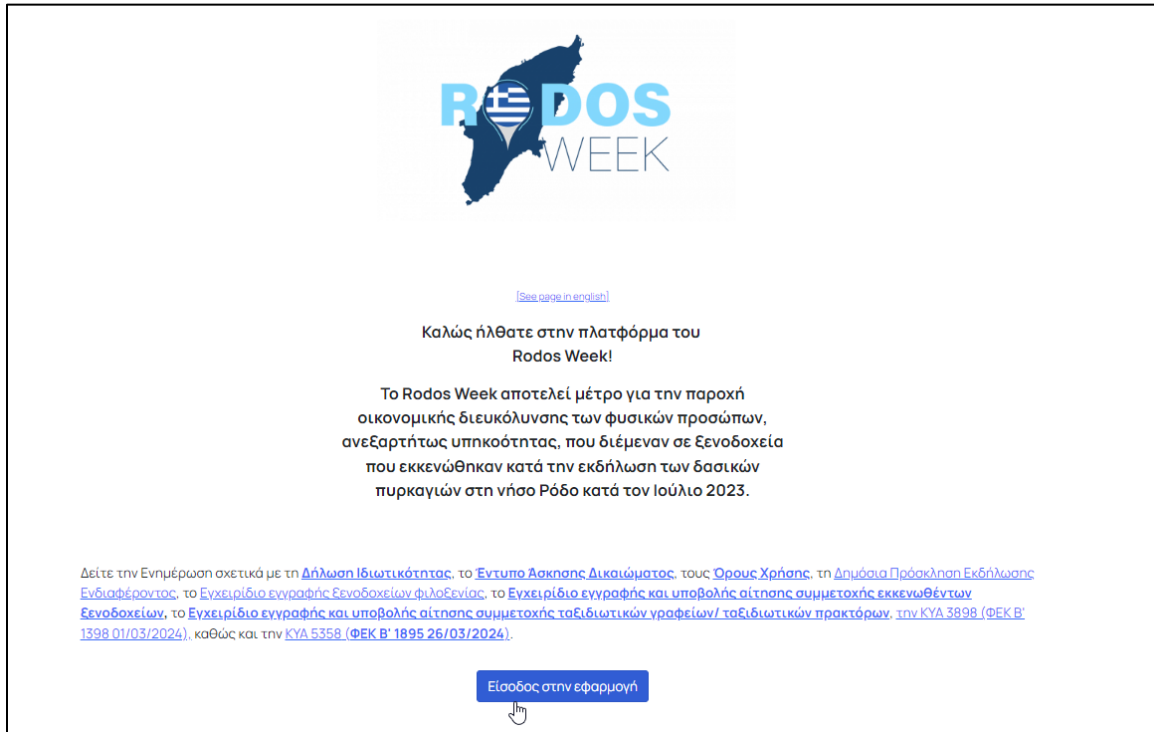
RODOS
WEEK

[See page in english]

Καλώς ήλθατε στην πλατφόρμα του Rodos Week!

Το Rodos Week αποτελεί μέτρο για την παροχή οικονομικής διευκόλυνσης των φυσικών προσώπων, ανεξαρτήτως υπηκοότητας, που διέμεναν σε ξενοδοχεία που εκκενώθηκαν κατά την εκδήλωση των δασικών πυρκαγιών στη νήσο Ρόδο κατά τον Ιούλιο 2023.

Δείτε την Ενημέρωση σχετικά με τη Δήλωση Ιδιωτικότητας, το Έντυπο Άσκησης Δικαιώματος, τους Όρους Χρήσης, τη Δημόσια Πρόσκληση Εκδήλωσης Ενδιαφέροντος, το Εγχειρίδιο εγγραφής ξενοδοχείων φιλοξενίας, το Εγχειρίδιο εγγραφής και υποβολής αίτησης συμμετοχής εκκενωθέντων Ξενοδοχείων, το Εγχειρίδιο εγγραφής και υποβολής αίτησης συμμετοχής ταξιδιωτικών γραφείων/ ταξιδιωτικών πρακτόρων, την ΚΥΑ 3898 (ΦΕΚ Β' 1398 01/03/2024), καθώς και την ΚΥΑ 5358 (ΦΕΚ Β' 1895 26/03/2024).

Είσοδος στην εφαρμογή